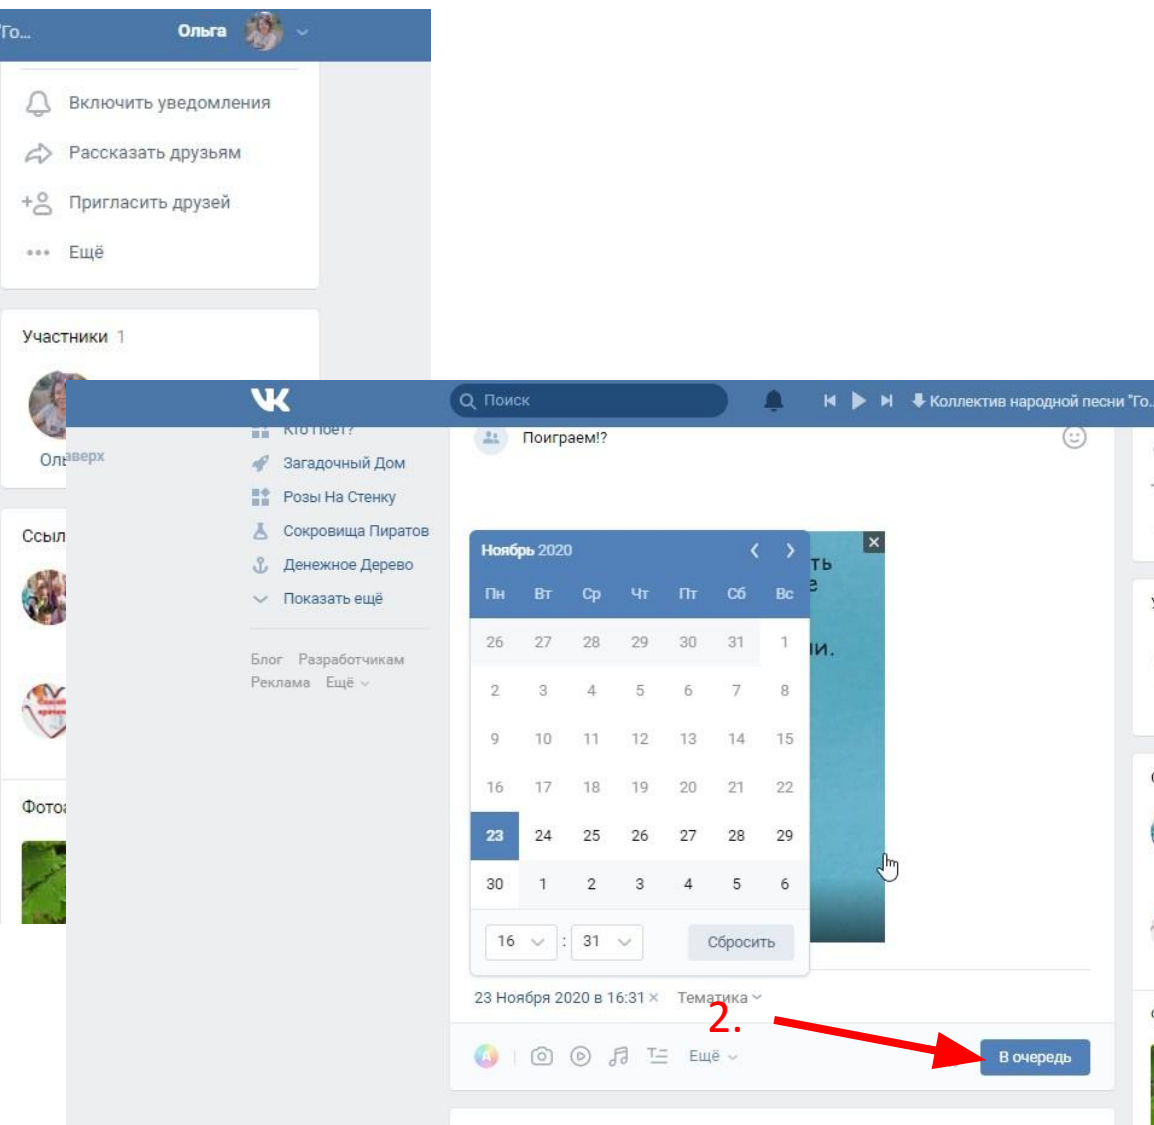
"Го...
Ольга
Включить уведомления
Рассказать друзьям
Пригласить друзей
Ещё
Участники 1
Оль
Ссыл
Фото
Поиск
Коллектив народной песни "Го...
наверх
Кто Поет?
Загадочный Дом
Розы На Стенку
Сокровища Пиратов
Денежное Дерево
Показать ещё
Блог Разработчикам
Реклама Ещё
Поиграем!?
Ноябрь 2020

| Пн | Вт | Ср | Чт | Пт | Сб | Вс |
|---|---|---|---|---|---|---|
| 26 | 27 | 28 | 29 | 30 | 31 | 1 |
| 2 | 3 | 4 | 5 | 6 | 7 | 8 |
| 9 | 10 | 11 | 12 | 13 | 14 | 15 |
| 16 | 17 | 18 | 19 | 20 | 21 | 22 |
| 23 | 24 | 25 | 26 | 27 | 28 | 29 |
| 30 | 1 | 2 | 3 | 4 | 5 | 6 |

16 : 31 Сбросить
ть
е
ии.
23 Ноября 2020 в 16:31 × Тематика
2.
Ещё
В очередь